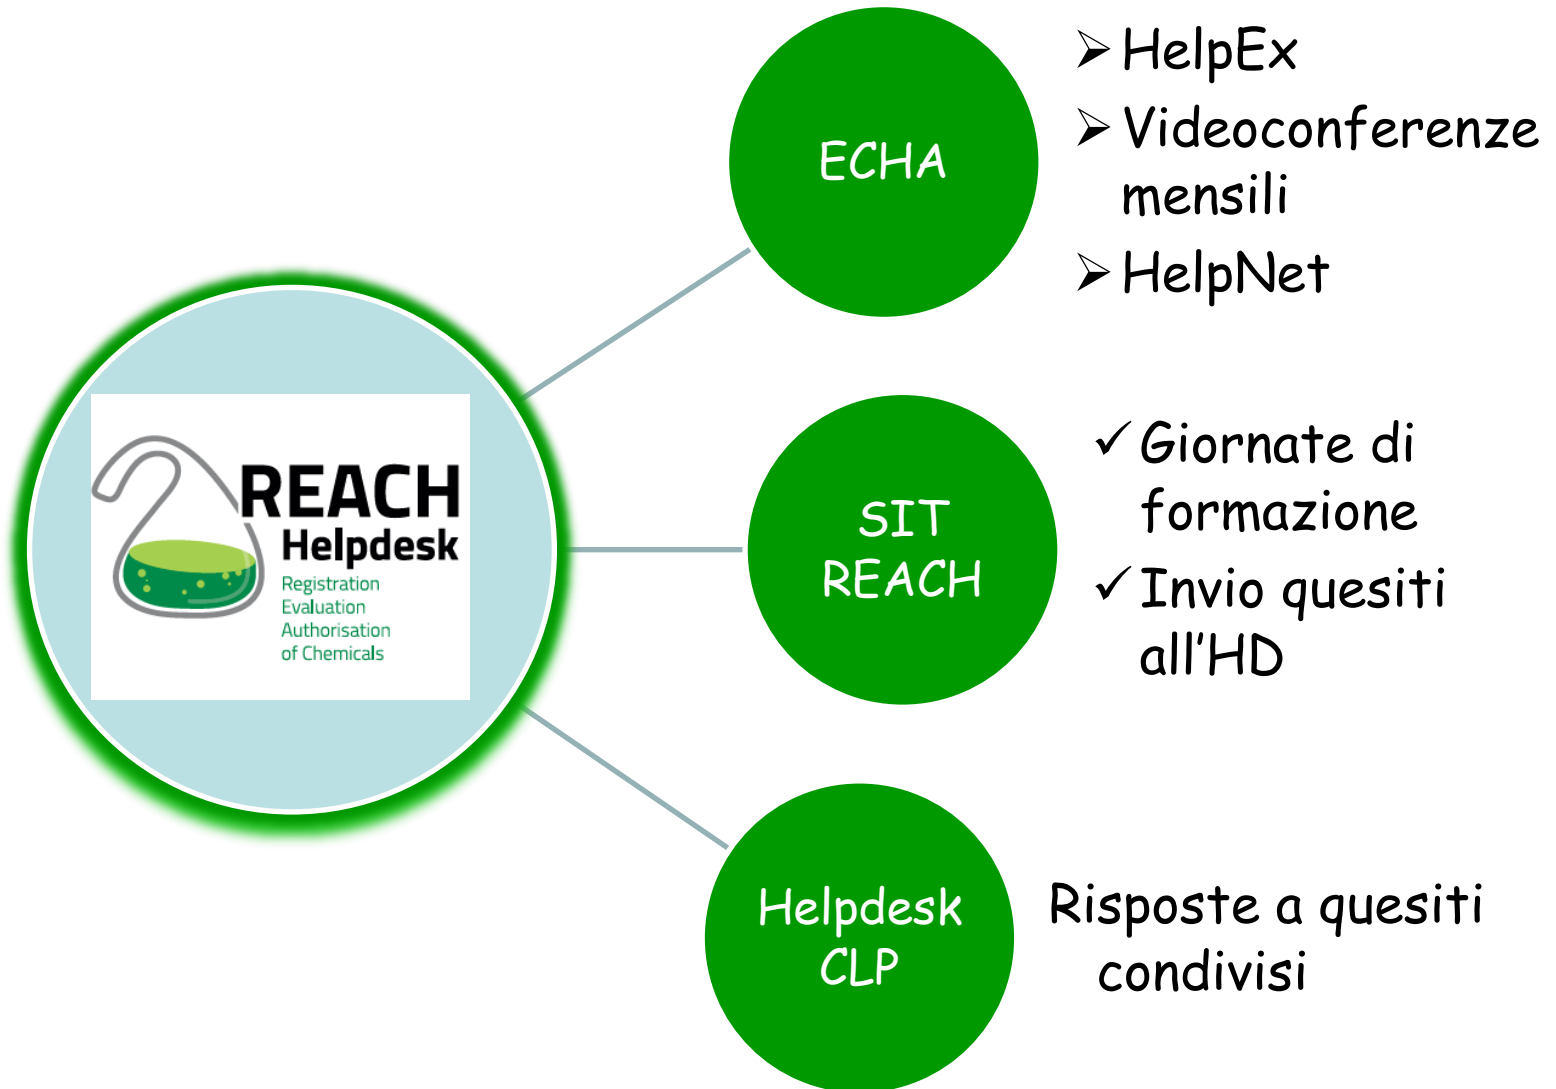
REACH
Helpdesk
Registration
Evaluation
Authorisation
of Chemicals

ECHA

➢ HelpEx
➢ Videoconferenze mensili
➢ HelpNet

SIT REACH

✓ Giornate di formazione
✓ Invio quesiti all'HD

Helpdesk CLP

Risposte a quesiti condivisi